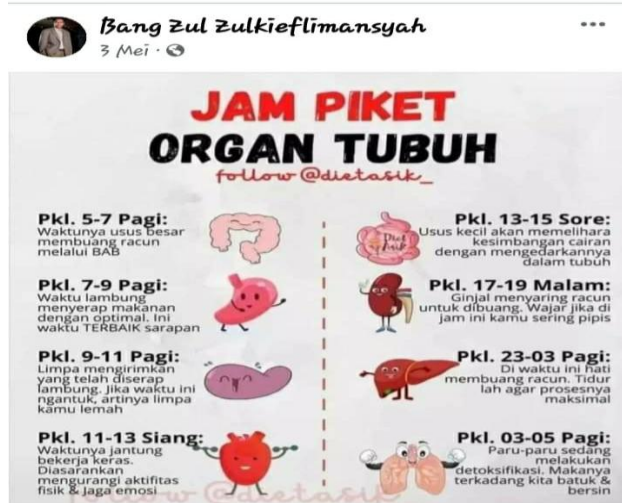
Bang Zul Zulkieflimansyah
3 Mei ·

JAM PIKET
ORGAN TUBUH
follow @dietasik_

Pkl. 5-7 Pagi:
Waktunya usus besar membuang racun melalui BAB

Pkl. 7-9 Pagi:
Waktu lambung menyerap makanan dengan optimal. Ini waktu TERBAIK sarapan

Pkl. 9-11 Pagi:
Limpa mengirimkan yang telah diserap lambung. Jika waktu ini ngantuk, artinya limpa kamu lemah

Pkl. 11-13 Siang:
Waktunya jantung bekerja keras. Diasarankan mengurangi aktifitas fisik & jaga emosi

Pkl. 13-15 Sore:
Usus kecil akan memelihara kesimbangan cairan dengan mengedarkannya dalam tubuh

Pkl. 17-19 Malam:
Ginjal menyaring racun untuk dibuang. Wajar jika di jam ini kamu sering pipis

Pkl. 23-03 Pagi:
Di waktu ini hati membuang racun. Tidur lah agar prosesnya maksimal

Pkl. 03-05 Pagi:
Paru-paru sedang melakukan detoksifikasi. Makanya terkadang kita batuk & bersin

Diet Asik

follow @dietasik